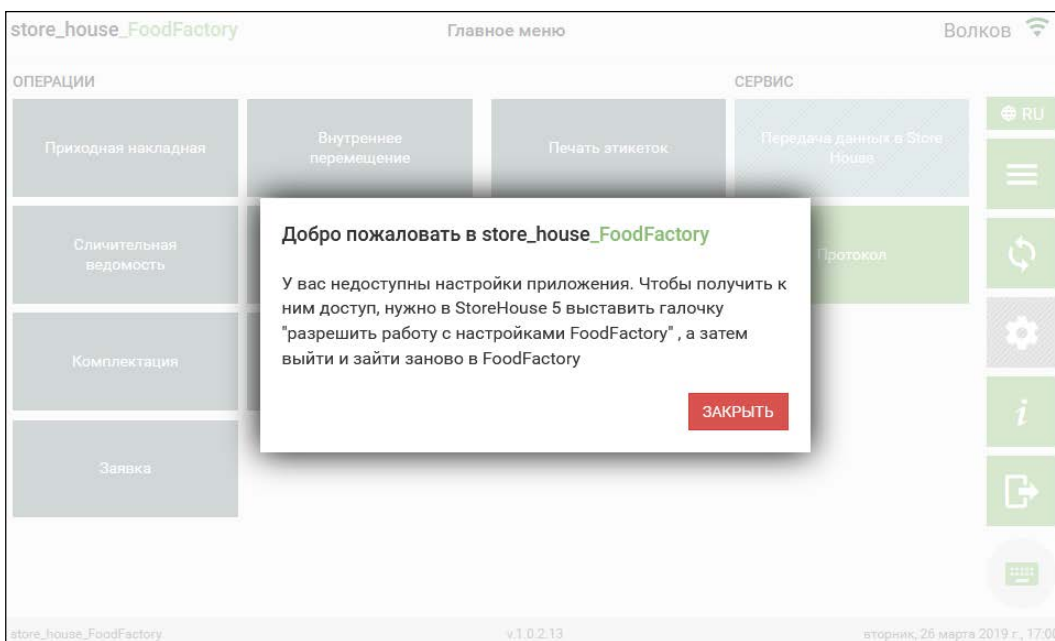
store_house_FoodFactory

Главное меню

Волков

ОПЕРАЦИИ

СЕРВИС

RU

Приходная накладная

Внутреннее перемещение

Печать этикеток

Передача данных в Store House

Сличительная ведомость

Протокол

Комплектация

Заявка

Добро пожаловать в store_house_FoodFactory

У вас недоступны настройки приложения. Чтобы получить к ним доступ, нужно в StoreHouse 5 выставить галочку "разрешить работу с настройками FoodFactory" , а затем выйти и зайти заново в FoodFactory

ЗАКРЫТЬ

store_house_FoodFactory

v.1.0.2.13

вторник, 26 марта 2019 г., 17:0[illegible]